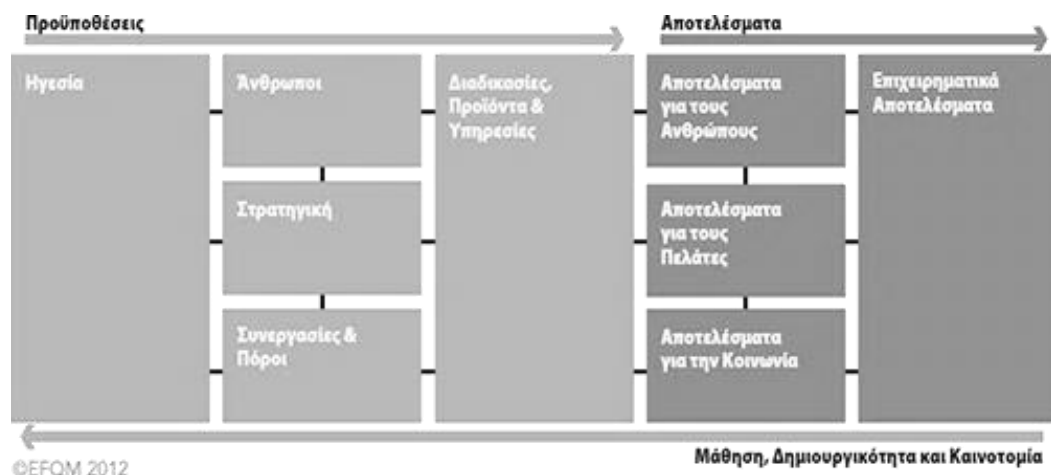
Προϋποθέσεις

Αποτελέσματα

Ηγεσία

Άνθρωποι

Στρατηγική

Συνεργασίες & Πόροι

Διαδικασίες, Προϊόντα & Υπηρεσίες

Αποτελέσματα για τους Ανθρώπους

Αποτελέσματα για τους Πελάτες

Αποτελέσματα για την Κοινωνία

Επιχειρηματικά Αποτελέσματα

Μάθηση, Δημιουργικότητα και Καινοτομία

©EFQM 2012